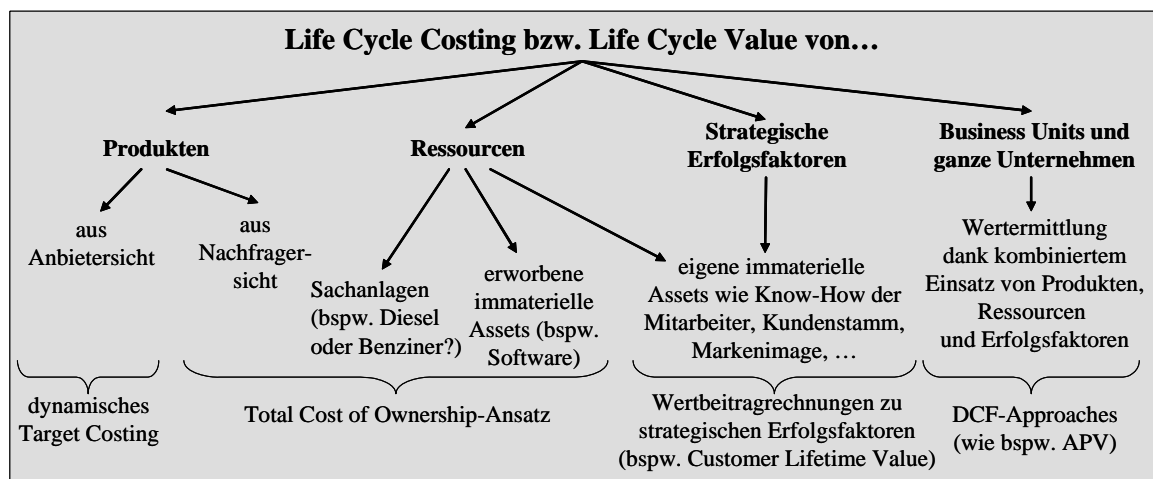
Life Cycle Costing bzw. Life Cycle Value von…

Produkten

Ressourcen

Strategische Erfolgsfaktoren

Business Units und ganze Unternehmen

aus Anbietersicht

aus Nachfragersicht

Sachanlagen (bspw. Diesel oder Benziner?)

erworbene immaterielle Assets (bspw. Software)

eigene immaterielle Assets wie Know-How der Mitarbeiter, Kundenstamm, Markenimage, …

Wertermittlung dank kombiniertem Einsatz von Produkten, Ressourcen und Erfolgsfaktoren

dynamisches Target Costing

Total Cost of Ownership-Ansatz

Wertbeitragrechnungen zu strategischen Erfolgsfaktoren (bspw. Customer Lifetime Value)

DCF-Approaches (wie bspw. APV)